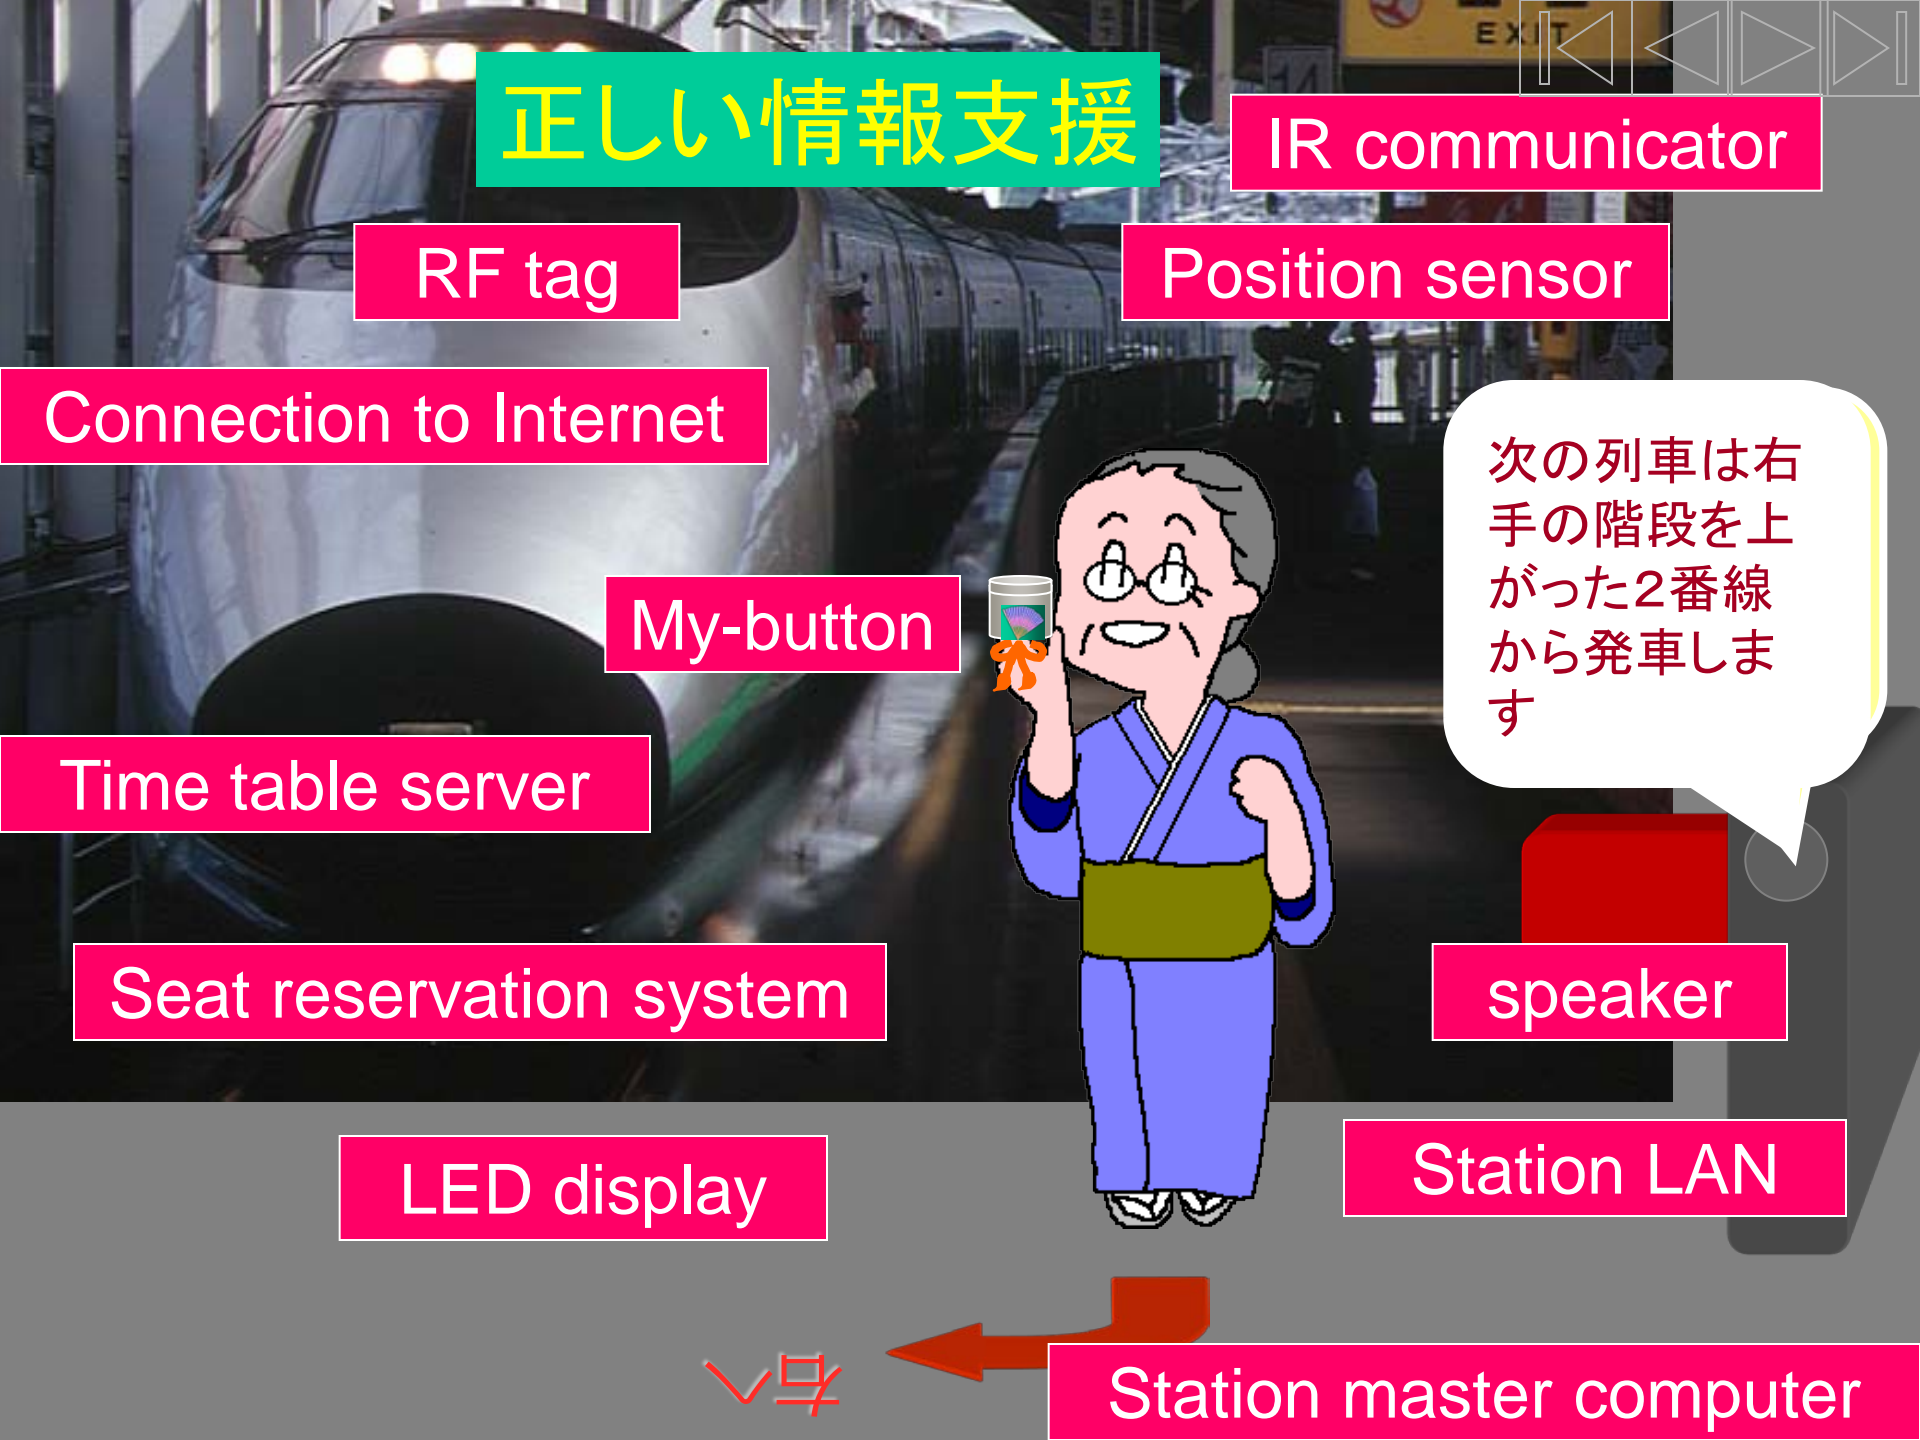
正しい情報支援

EXIT

IR communicator

RF tag

Position sensor

Connection to Internet

次の列車は右手の階段を上がった2番線から発車します

My-button

Time table server

Seat reservation system

speaker

LED display

Station LAN

右へ

Station master computer